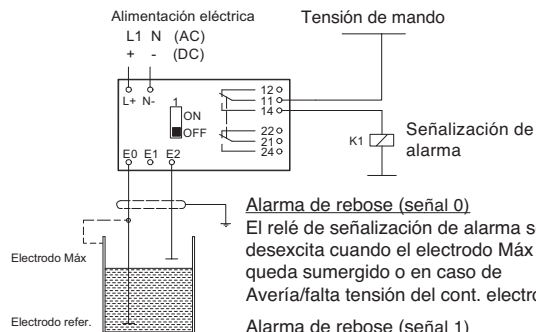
Alimentación eléctrica
L1 N (AC)
+ - (DC)

Tensión de mando

L+ N-

1
ON
OFF

12
11
14

22
21
24

K1

Señalización de alarma

E0 E1 E2

Electrodo Máx

Electrodo refer.

Alarma de rebose (señal 0)
El relé de señalización de alarma s desexcita cuando el electrodo Máx queda sumergido o en caso de Avería/falta tensión del cont. electro

Alarma de rebose (señal 1)